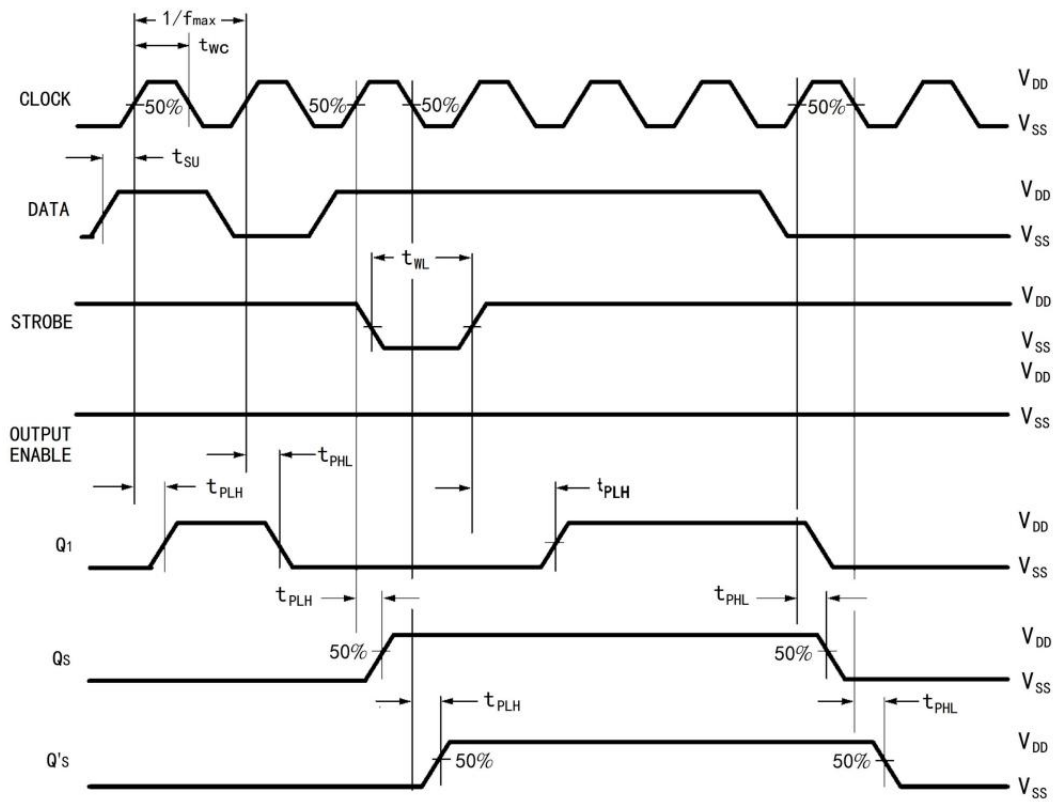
1/f$_{max}$

t$_{WC}$

CLOCK

50%

50%

50%

50%

V$_{DD}$

V$_{SS}$

t$_{SU}$

DATA

V$_{DD}$

V$_{SS}$

t$_{WL}$

STROBE

V$_{DD}$

V$_{SS}$

V$_{DD}$

OUTPUT ENABLE

V$_{SS}$

t$_{PHL}$

t$_{PLH}$

t$_{PLH}$

Q1

V$_{DD}$

V$_{SS}$

t$_{PLH}$

t$_{PHL}$

QS

50%

50%

V$_{DD}$

V$_{SS}$

t$_{PLH}$

t$_{PHL}$

Q'S

50%

50%

V$_{DD}$

V$_{SS}$